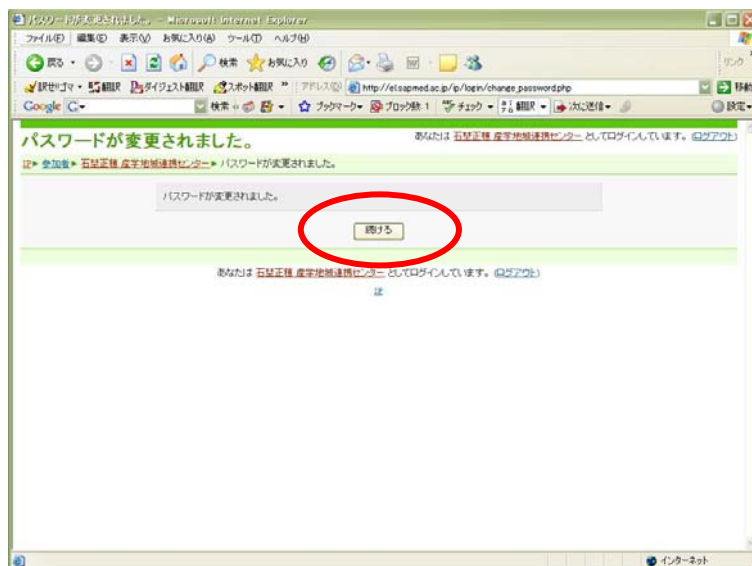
パスワードが変更されました。 - Microsoft Internet Explorer

ファイル(F) 編集(E) 表示(V) お気に入り(A) ツール(T) ヘルプ(H)

戻る 検索 お気に入り

訳せけマ 翻訳 ダイジェスト翻訳 スポット翻訳 アドレス(D) http://elsapmed.ac.jp/ip/login/change_password.php 移動

Google 検索 ブックマーク ブロック数: 1 チェック 翻訳 次に送信 設定

パスワードが変更されました。

あなたは 石坠正雅 産学地域連携センター としてログインしています。(ログアウト)

ip ▸ 参加者 ▸ 石坠正雅 産学地域連携センター ▸ パスワードが変更されました。

パスワードが変更されました。

続ける

あなたは 石坠正雅 産学地域連携センター としてログインしています。(ログアウト)

ip

インターネット